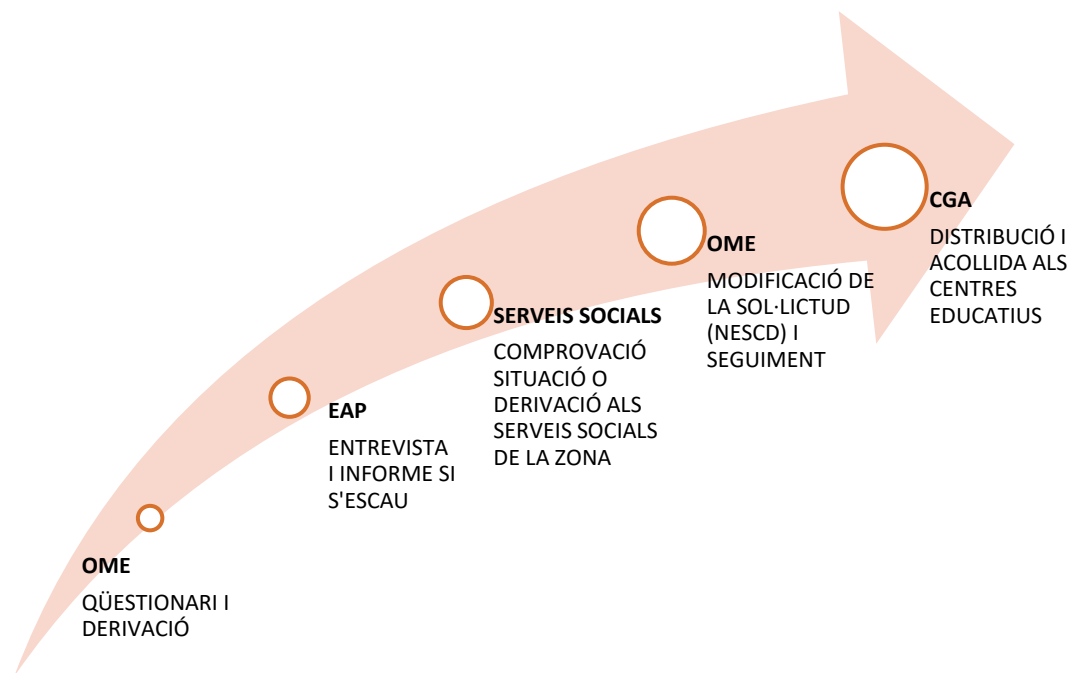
OME

QÜESTIONARI I DERIVACIÓ

EAP

ENTREVISTA I INFORME SI S'ESCAU

SERVEIS SOCIALS

COMPROVACIÓ SITUACIÓ O DERIVACIÓ ALS SERVEIS SOCIALS DE LA ZONA

OME

MODIFICACIÓ DE LA SOL·LICTUD (NESCD) I SEGUIMENT

CGA

DISTRIBUCIÓ I ACOLLIDA ALS CENTRES EDUCATIUS